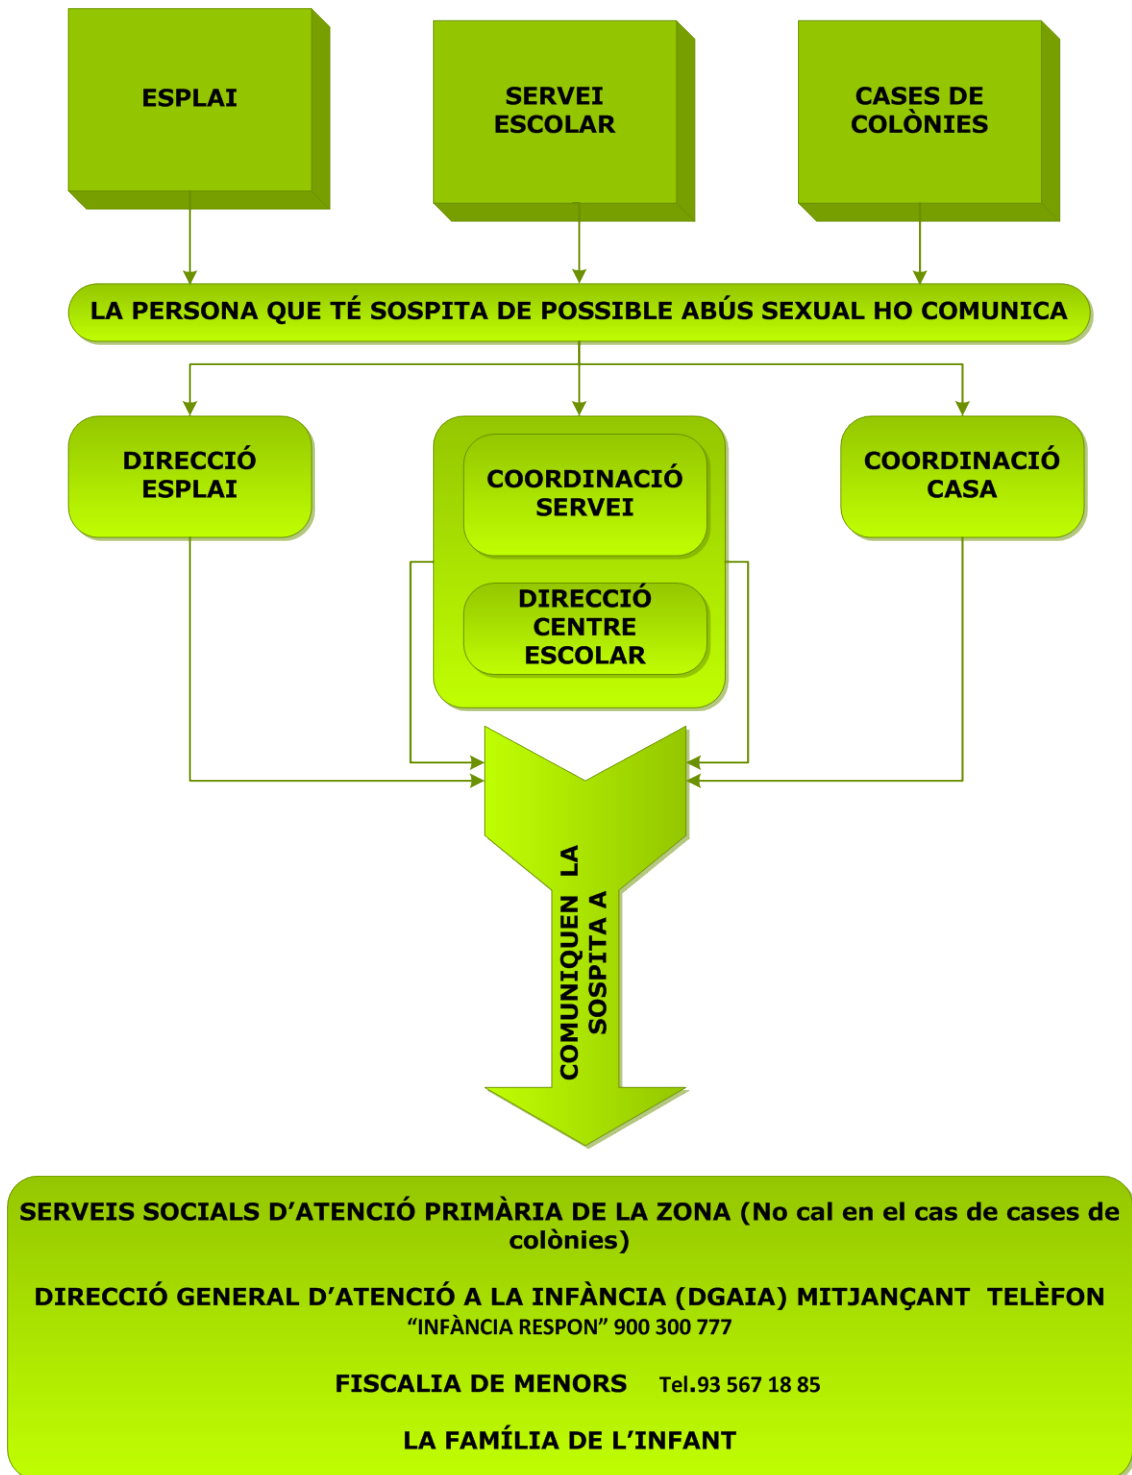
ESPLAI

SERVEI ESCOLAR

CASES DE COLÒNIES

LA PERSONA QUE TÉ SOSPITA DE POSSIBLE ABÚS SEXUAL HO COMUNICA

DIRECCIÓ ESPLAI

COORDINACIÓ SERVEI

DIRECCIÓ CENTRE ESCOLAR

COORDINACIÓ CASA

COMUNIQUEN LA SOSPITA A

SERVEIS SOCIALS D'ATENCIÓ PRIMÀRIA DE LA ZONA (No cal en el cas de cases de colònies)

DIRECCIÓ GENERAL D'ATENCIÓ A LA INFÀNCIA (DGAIA) MITJANÇANT TELÈFON "INFÀNCIA RESPON" 900 300 777

FISCALIA DE MENORS Tel.93 567 18 85

LA FAMÍLIA DE L'INFANT